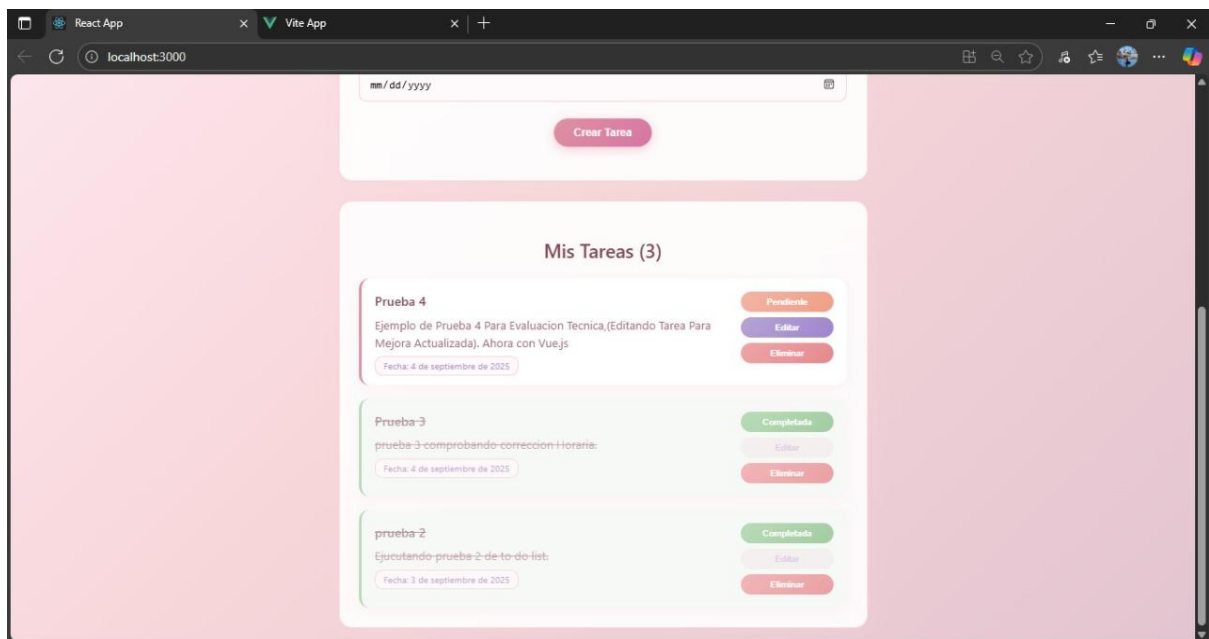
React App
Vite App
localhost:3000

mm/dd/yyyy

Crear Tarea

Mis Tareas (3)

Prueba 4
Ejemplo de Prueba 4 Para Evaluacion Tecnica,(Editando Tarea Para Mejora Actualizada). Ahora con Vue.js
Fecha: 4 de septiembre de 2025
Pendiente
Editar
Eliminar

Prueba 3
prueba 3 comprobando correccion Horaria.
Fecha: 4 de septiembre de 2025
Completada
Editar
Eliminar

prueba 2
Ejucutando prueba 2 de to do list.
Fecha: 3 de septiembre de 2025
Completada
Editar
Eliminar